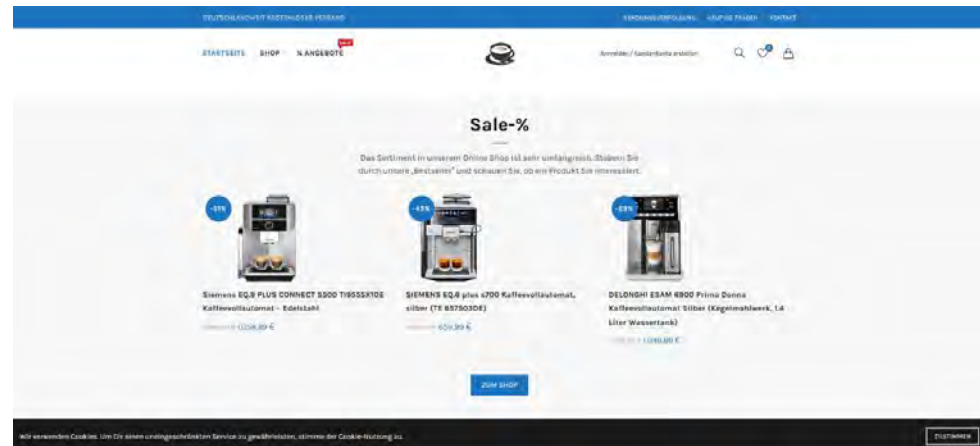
DEUTSCHLANDWEIT KOSTENLOSER VERSAND

SENDUNGSVERFOLGUNG HÄUFIGE FRAGEN KONTAKT

STARTSEITE SHOP % ANGEBOTE NEU

Anmelden / Kundenkonto erstellen

Sale-%

Das Sortiment in unserem Online Shop ist sehr umfangreich. Stöbern Sie durch unsere „Bestseller" und schauen Sie, ob ein Produkt Sie interessiert.

-51%

Siemens EQ.9 PLUS CONNECT S500 TI955SX1DE Kaffeevollautomat – Edelstahl

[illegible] 1.058,89 €

-45%

SIEMENS EQ.6 plus s700 Kaffeevollautomat, silber (TE 657503DE)

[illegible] 659,99 €

-69%

DELONGHI ESAM 6900 Prima Donna Kaffeevollautomat Silber (Kegelmahlwerk, 1,4 Liter Wassertank)

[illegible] 1.080,00 €

ZUM SHOP

Wir verwenden Cookies. Um Dir einen uneingeschränkten Service zu gewährleisten, stimme der Cookie-Nutzung zu.

ZUSTIMMEN